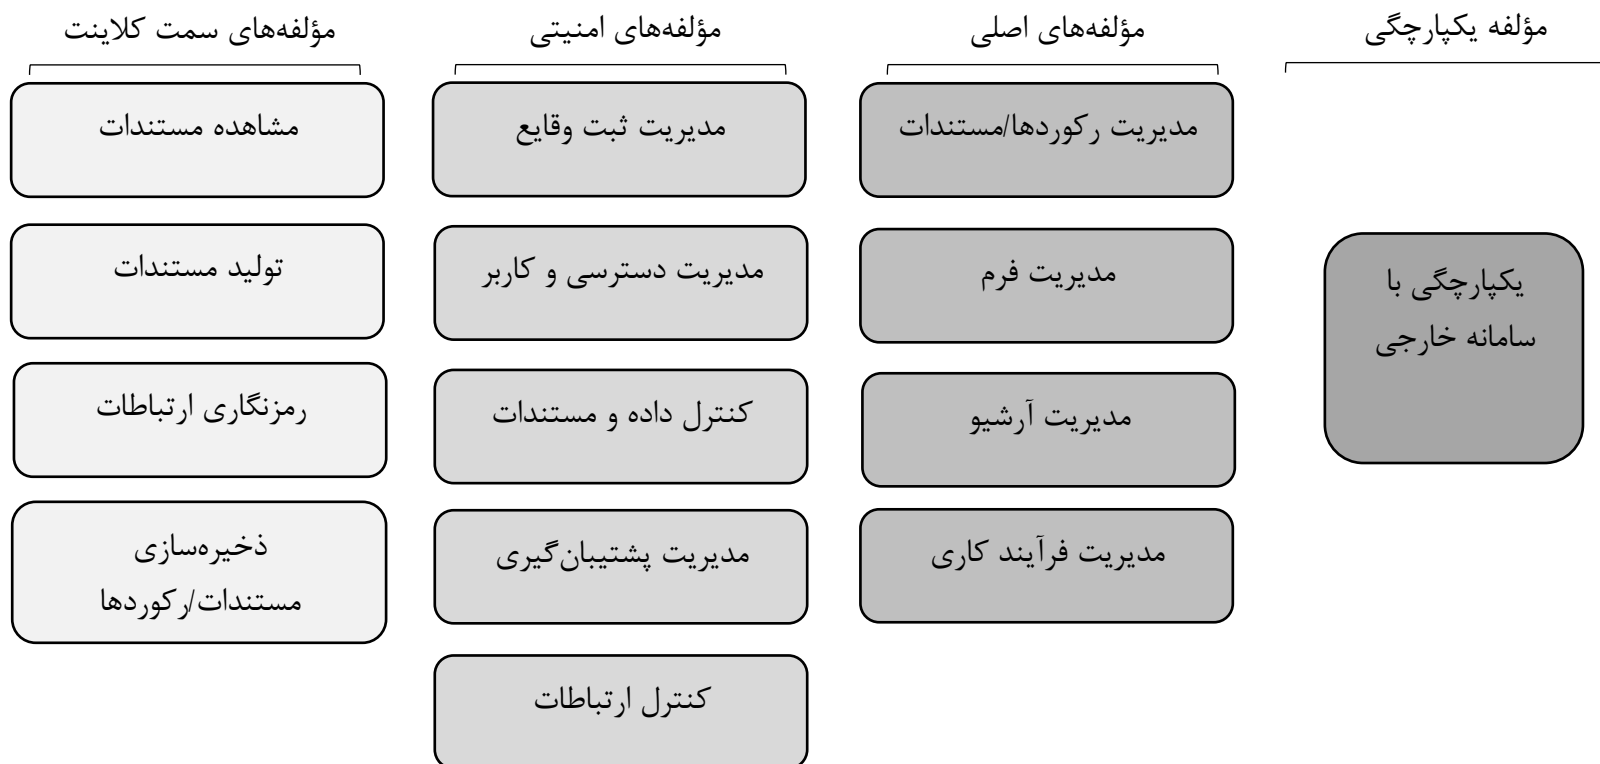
مؤلفه یکپارچگی

یکپارچگی با سامانه خارجی

مؤلفه‌های اصلی

مدیریت رکوردها/مستندات

مدیریت فرم

مدیریت آرشیو

مدیریت فرآیند کاری

مؤلفه‌های امنیتی

مدیریت ثبت وقایع

مدیریت دسترسی و کاربر

کنترل داده و مستندات

مدیریت پشتیبان‌گیری

کنترل ارتباطات

مؤلفه‌های سمت کلاینت

مشاهده مستندات

تولید مستندات

رمزنگاری ارتباطات

ذخیره‌سازی مستندات/رکوردها